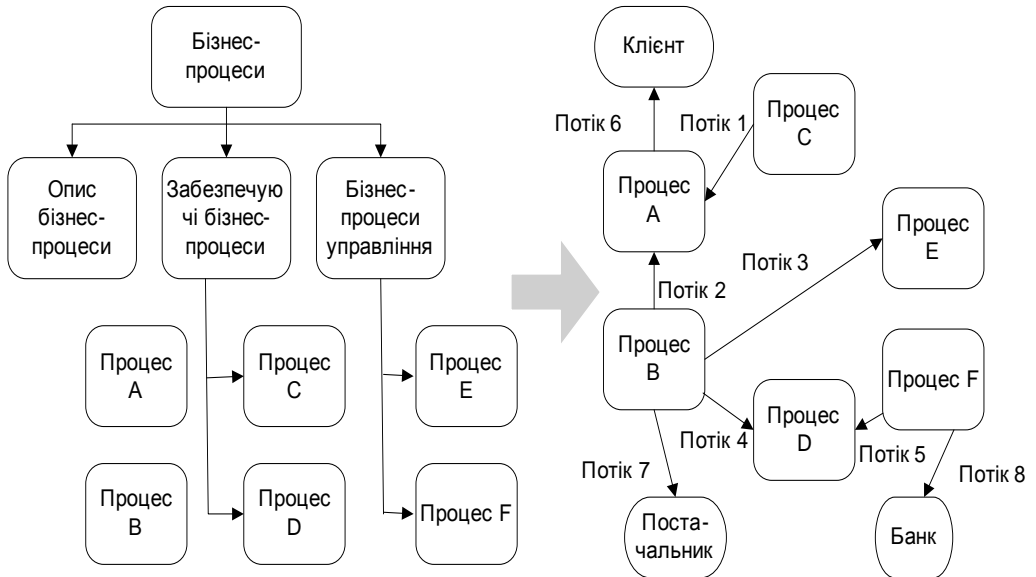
Бізнес-процеси

Опис бізнес-процеси

Забезпечуючі бізнес-процеси

Бізнес-процеси управління

Процес A

Процес C

Процес E

Процес B

Процес D

Процес F

Клієнт

Потік 6

Потік 1

Процес C

Процес A

Процес E

Потік 3

Потік 2

Процес B

Процес F

Процес D

Потік 4

Потік 5

Потік 7

Потік 8

Постачальник

Банк